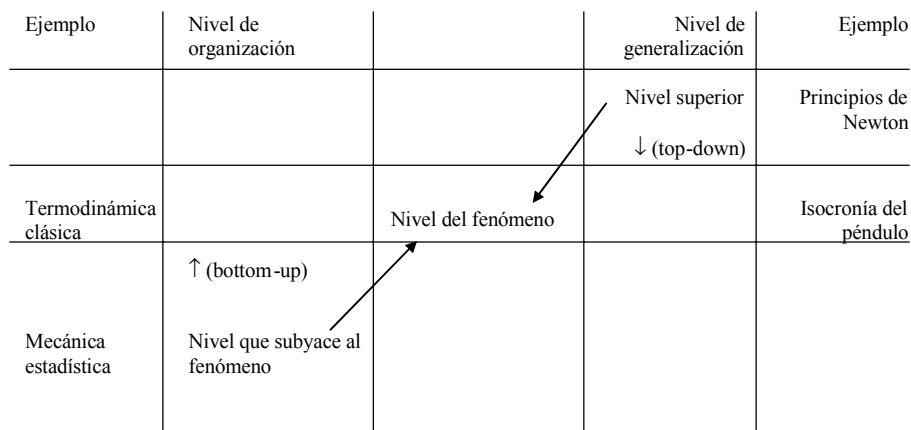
| Ejemplo | Nivel de organización | | Nivel de generalización | Ejemplo |
|---|---|---|---|---|
| | | | Nivel superior<br>↓ (top-down) | Principios de Newton |
| Termodinámica clásica | | Nivel del fenómeno | | Isocronía del péndulo |
| Mecánica estadística | ↑ (bottom-up)<br>Nivel que subyace al fenómeno | | | |